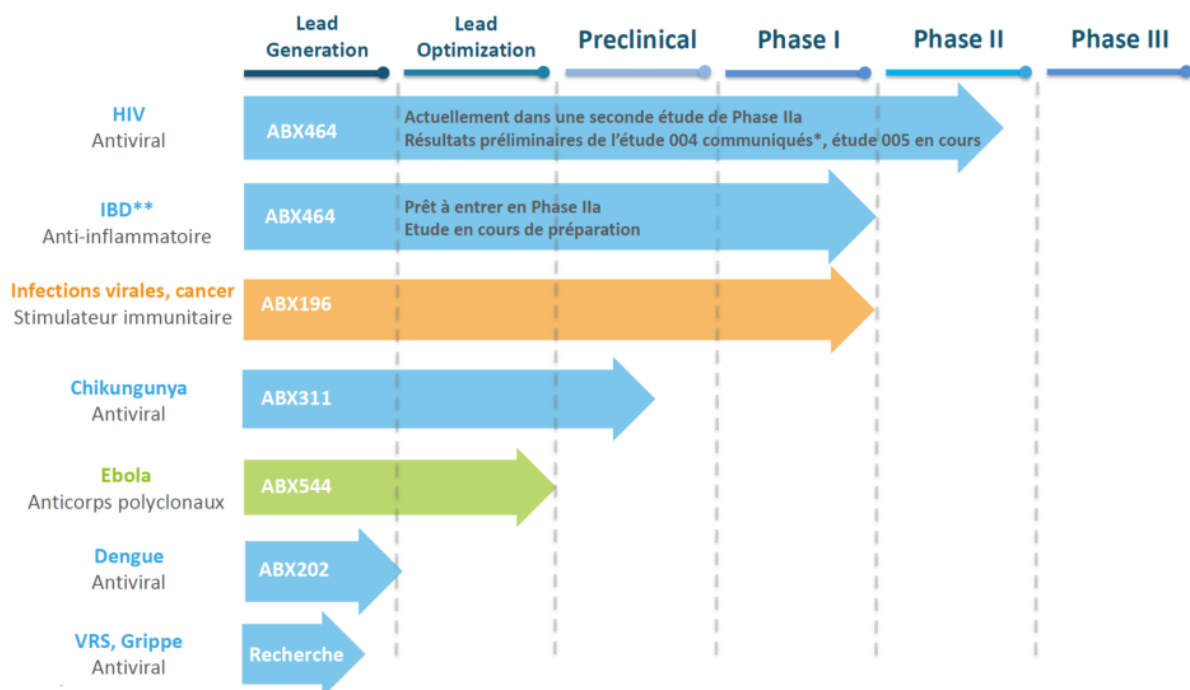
Lead Generation
Lead Optimization
Preclinical
Phase I
Phase II
Phase III

HIV
Antiviral
ABX464
Actuellement dans une seconde étude de Phase IIa
Résultats préliminaires de l'étude 004 communiqués*, étude 005 en cours

IBD**
Anti-inflammatoire
ABX464
Prêt à entrer en Phase IIa
Etude en cours de préparation

Infections virales, cancer
Stimulateur immunitaire
ABX196

Chikungunya
Antiviral
ABX311

Ebola
Anticorps polyclonaux
ABX544

Dengue
Antiviral
ABX202

VRS, Grippe
Antiviral
Recherche